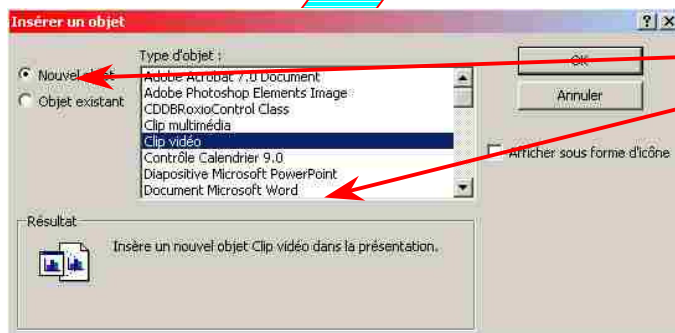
Insérer un objet

? X

Nouvel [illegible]

Objet existant

Type d'objet :

Adobe Acrobat 7.0 Document
Adobe Photoshop Elements Image
CDDBRoxioControl Class
Clip multimédia
Clip vidéo
Contrôle Calendrier 9.0
Diapositive Microsoft PowerPoint
Document Microsoft Word

OK

Annuler

Afficher sous forme d'icône

Résultat

Insère un nouvel objet Clip vidéo dans la présentation.